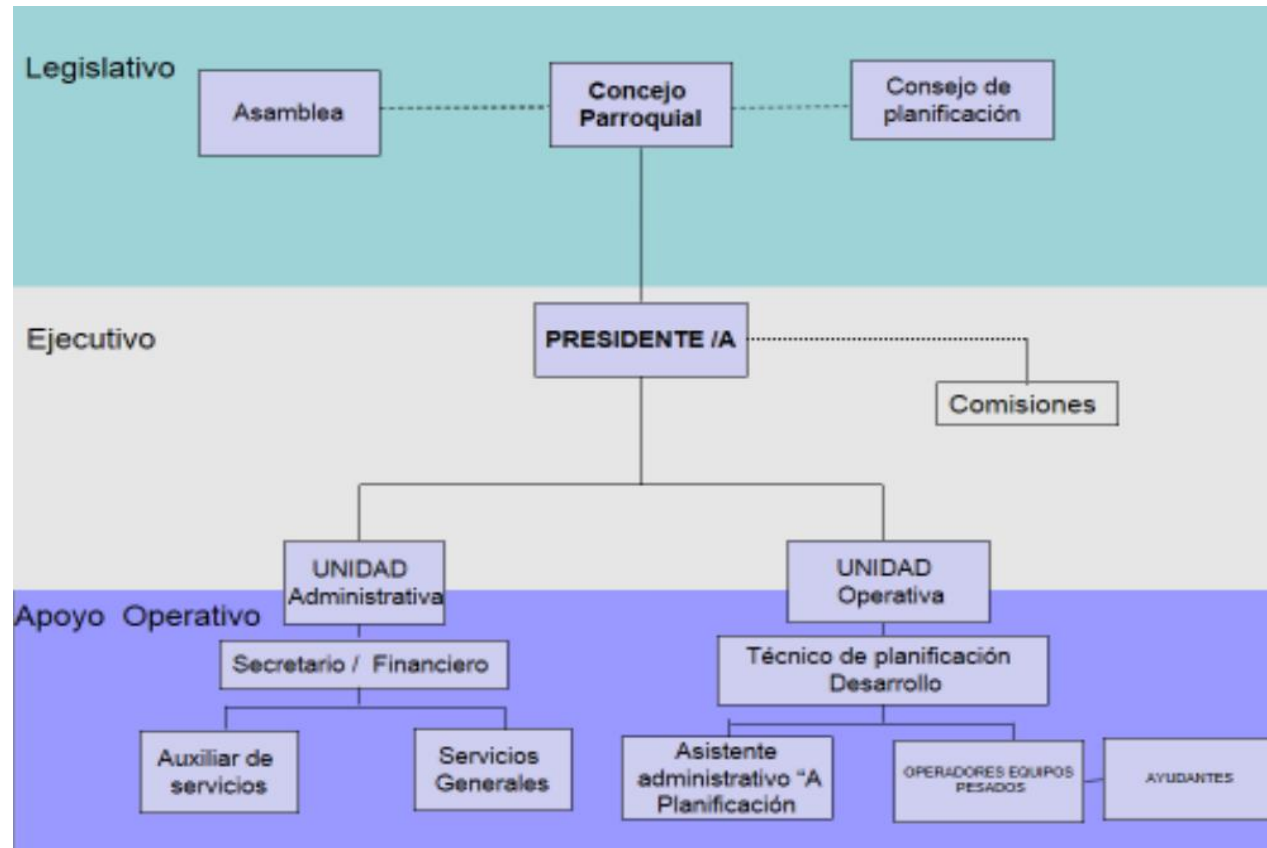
Legislativo

Asamblea

Concejo Parroquial

Consejo de planificación

Ejecutivo

PRESIDENTE /A

Comisiones

UNIDAD Administrativa

UNIDAD Operativa

Apoyo Operativo

Secretario / Financiero

Técnico de planificación Desarrollo

Auxiliar de servicios

Servicios Generales

Asistente administrativo "A Planificación

OPERADORES EQUIPOS PESADOS

AYUDANTES